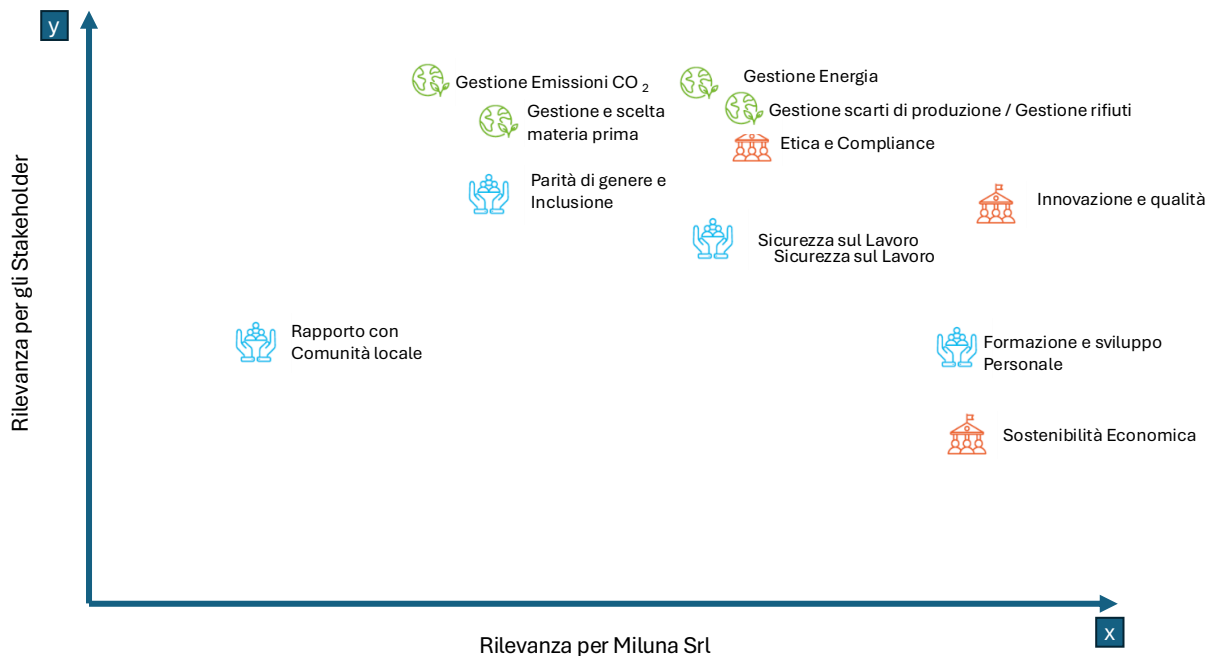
y

Rilevanza per gli Stakeholder

Gestione Emissioni CO $_2$

Gestione Energia

Gestione e scelta materia prima

Gestione scarti di produzione / Gestione rifiuti

Etica e Compliance

Parità di genere e Inclusione

Innovazione e qualità

Sicurezza sul Lavoro
Sicurezza sul Lavoro

Rapporto con Comunità locale

Formazione e sviluppo Personale

Sostenibilità Economica

x

Rilevanza per Miluna Srl